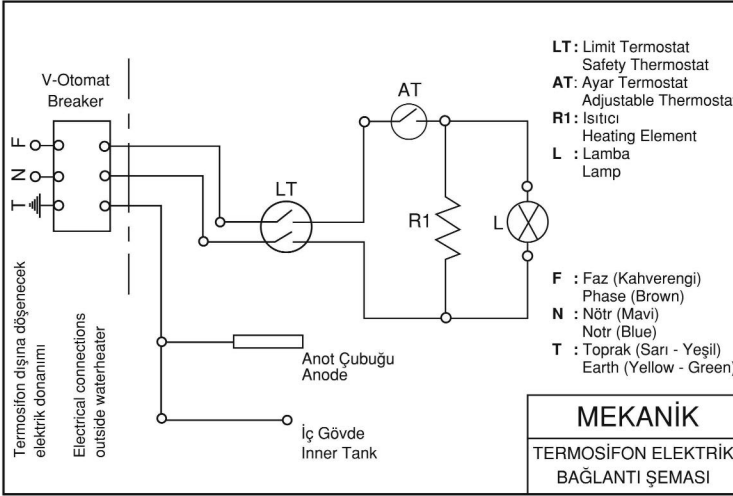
V-Otomat
Breaker

F
N
T

LT

AT

R1

L

Termosifon dışına döşenecek elektrik donanımı

Electrical connections outside waterheater

Anot Çubuğu
Anode

İç Gövde
Inner Tank

LT : Limit Termostat
Safety Thermostat
AT: Ayar Termostat
Adjustable Thermostat
R1 : Isıtıcı
Heating Element
L : Lamba
Lamp

F : Faz (Kahverengi)
Phase (Brown)
N : Nötr (Mavi)
Notr (Blue)
T : Toprak (Sarı - Yeşil)
Earth (Yellow - Green)

MEKANİK

TERMOSİFON ELEKTRİK
BAĞLANTI ŞEMASI